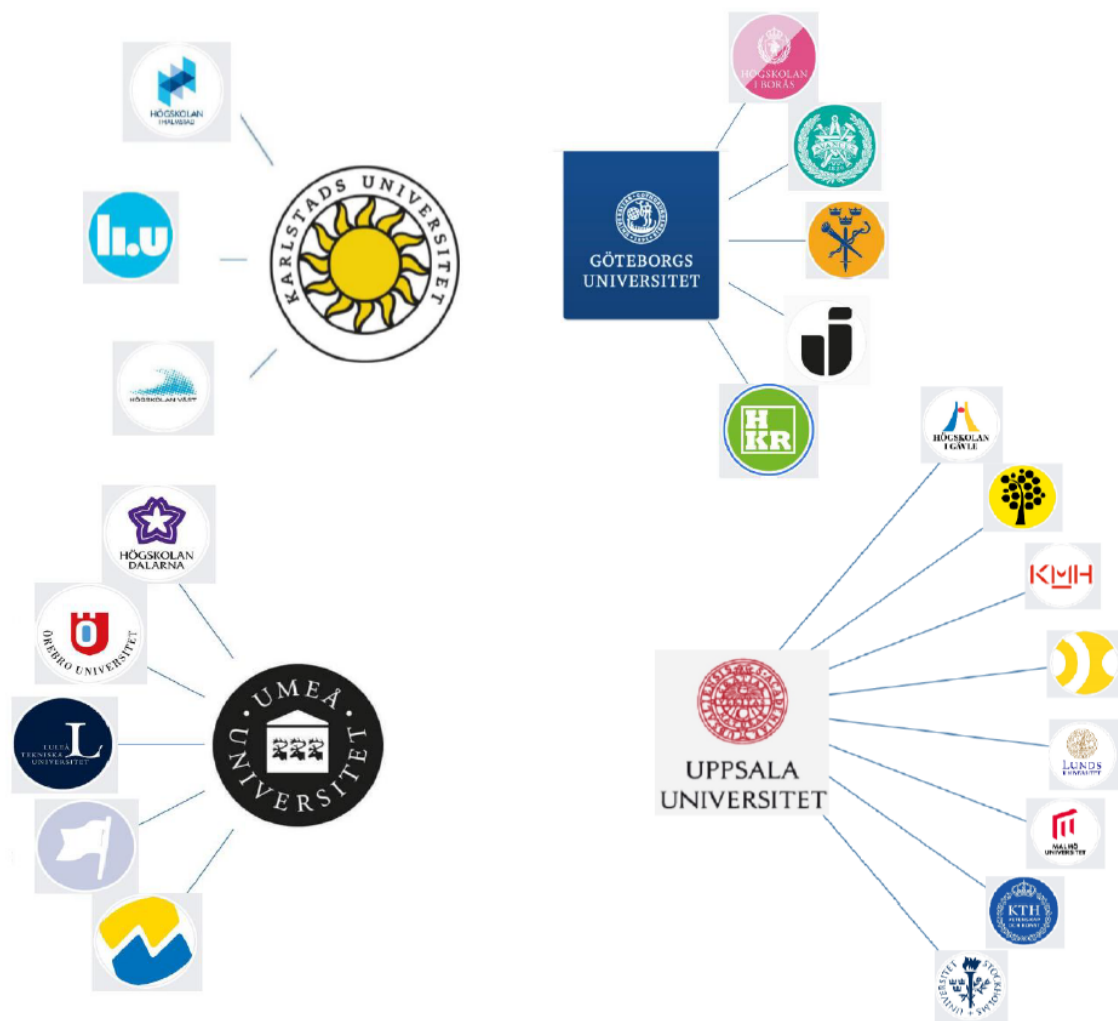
HÖGSKOLAN I HALMSTAD

li.u

HÖGSKOLAN VÄST

KARLSTADS UNIVERSITET

HÖGSKOLAN I BORÅS

GÖTEBORGS UNIVERSITET

HKR

HÖGSKOLAN I GÄVLE

KMH

LUNDS UNIVERSITET

MALMÖ UNIVERSITET

KTH

STOCKHOLMS UNIVERSITET

UPPSALA UNIVERSITET

HÖGSKOLAN DALARNA

ÖREBRO UNIVERSITET

LULEÅ TEKNISKA UNIVERSITET

UMEÅ UNIVERSITET